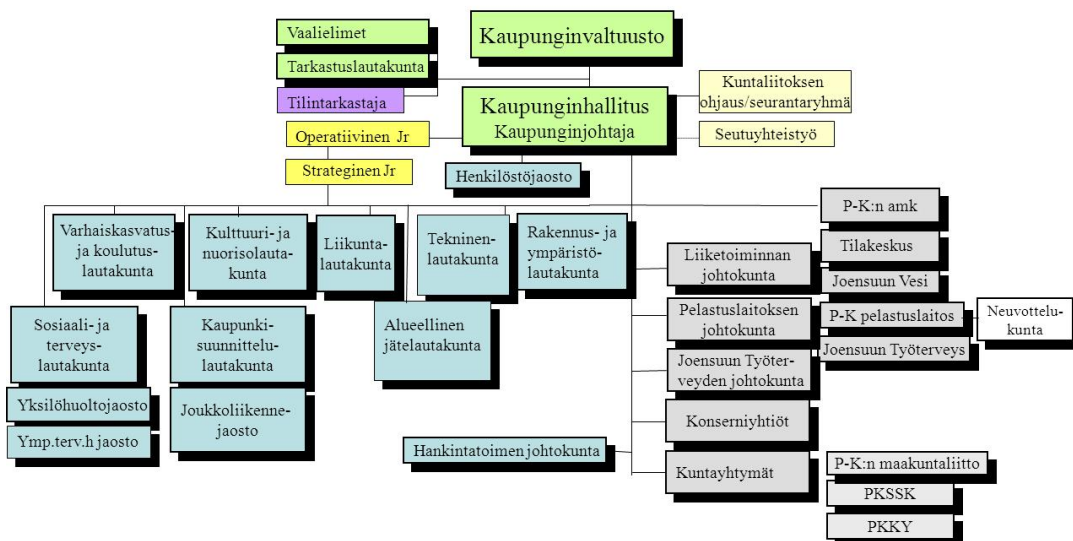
Vaalielimet

Kaupunginvaltuusto

Tarkastuslautakunta

Tilintarkastaja

Kaupunginhallitus
Kaupunginjohtaja

Kuntaliitoksen ohjaus/seurantaryhmä

Operatiivinen Jr

Seutuyhteistyö

Strateginen Jr

Henkilöstöjaosto

P-K:n amk

Varhaiskasvatus- ja koulutuslautakunta

Kulttuuri- ja nuorisolautakunta

Liikuntalautakunta

Tekninenlautakunta

Rakennus- ja ympäristölautakunta

Liiketoiminnan johtokunta

Tilakeskus

Joensuun Vesi

Sosiaali- ja terveyslautakunta

Kaupunkisuunnittelulautakunta

Alueellinen jätelautakunta

Pelastuslaitoksen johtokunta

P-K pelastuslaitos

Neuvottelukunta

Joensuun Työterveys

Joensuun Työterveyden johtokunta

Yksilöhuoltojaosto

Joukkoliikennejaosto

Ymp.terv.h jaosto

Konserniyhtiöt

Hankintatoimen johtokunta

Kuntayhtymät

P-K:n maakuntaliitto

PKSSK

PKKY